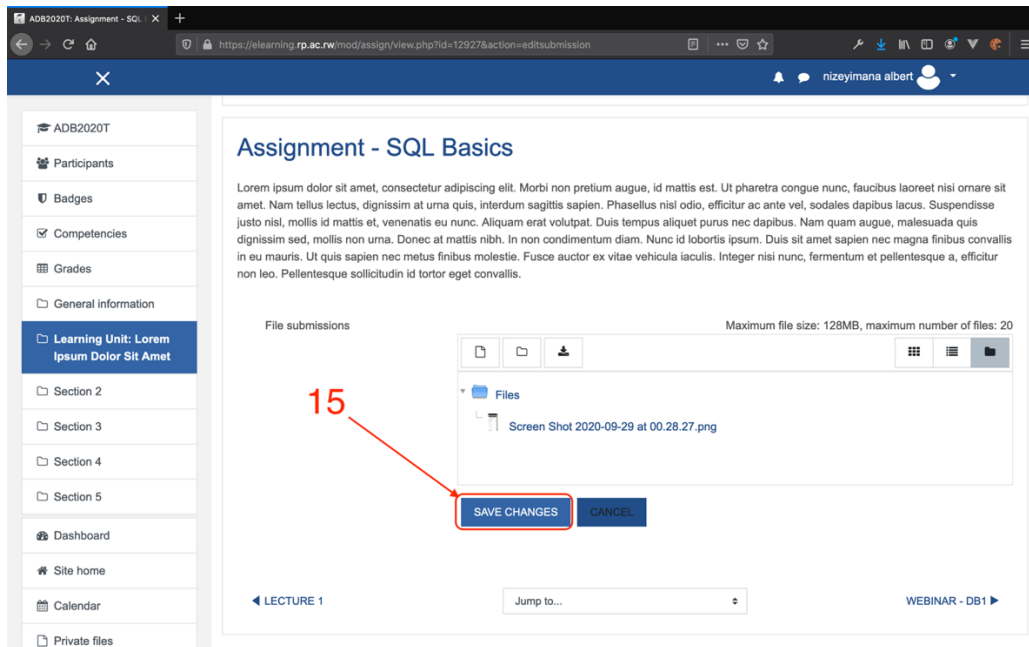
ADB2020T: Assignment - SQL

https://elearning.rp.ac.rw/mod/assign/view.php?id=12927&action=editsubmission

nizeyimana albert

ADB2020T

Participants

Badges

Competencies

Grades

General information

Learning Unit: Lorem Ipsum Dolor Sit Amet

Section 2

Section 3

Section 4

Section 5

Dashboard

Site home

Calendar

Private files

Assignment - SQL Basics

Lorem ipsum dolor sit amet, consectetur adipiscing elit. Morbi non pretium augue, id mattis est. Ut pharetra congue nunc, faucibus laoreet nisi ornare sit amet. Nam tellus lectus, dignissim at urna quis, interdum sagittis sapien. Phasellus nisl odio, efficitur ac ante vel, sodales dapibus lacus. Suspendisse justo nisl, mollis id mattis et, venenatis eu nunc. Aliquam erat volutpat. Duis tempus aliquet purus nec dapibus. Nam quam augue, malesuada quis dignissim sed, mollis non urna. Donec at mattis nibh. In non condimentum diam. Nunc id lobortis ipsum. Duis sit amet sapien nec magna finibus convallis in eu mauris. Ut quis sapien nec metus finibus molestie. Fusce auctor ex vitae vehicula iaculis. Integer nisi nunc, fermentum et pellentesque a, efficitur non leo. Pellentesque sollicitudin id tortor eget convallis.

File submissions

Maximum file size: 128MB, maximum number of files: 20

Files

Screen Shot 2020-09-29 at 00.28.27.png

15

SAVE CHANGES

CANCEL

LECTURE 1

Jump to...

WEBINAR - DB1